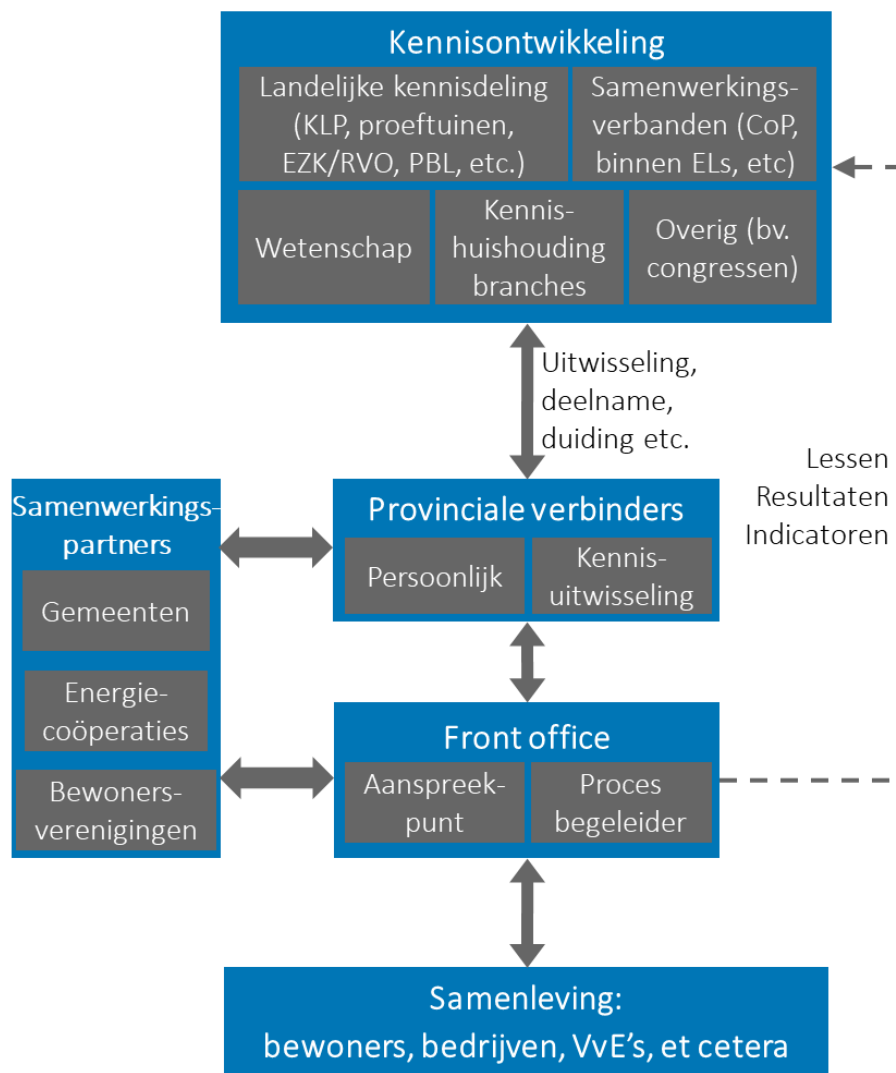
Kennisontwikkeling

Landelijke kennisdeling (KLP, proeftuinen, EZK/RVO, PBL, etc.)

Samenwerkingsverbanden (CoP, binnen ELs, etc)

Wetenschap

Kennishuishouding branches

Overig (bv. congressen)

Uitwisseling, deelname, duiding etc.

Lessen
Resultaten
Indicatoren

Samenwerkingspartners

Gemeenten

Energiecoöperaties

Bewonersverenigingen

Provinciale verbinders

Persoonlijk

Kennisuitwisseling

Front office

Aanspreekpunt

Proces begeleider

Samenleving:
bewoners, bedrijven, VvE's, et cetera